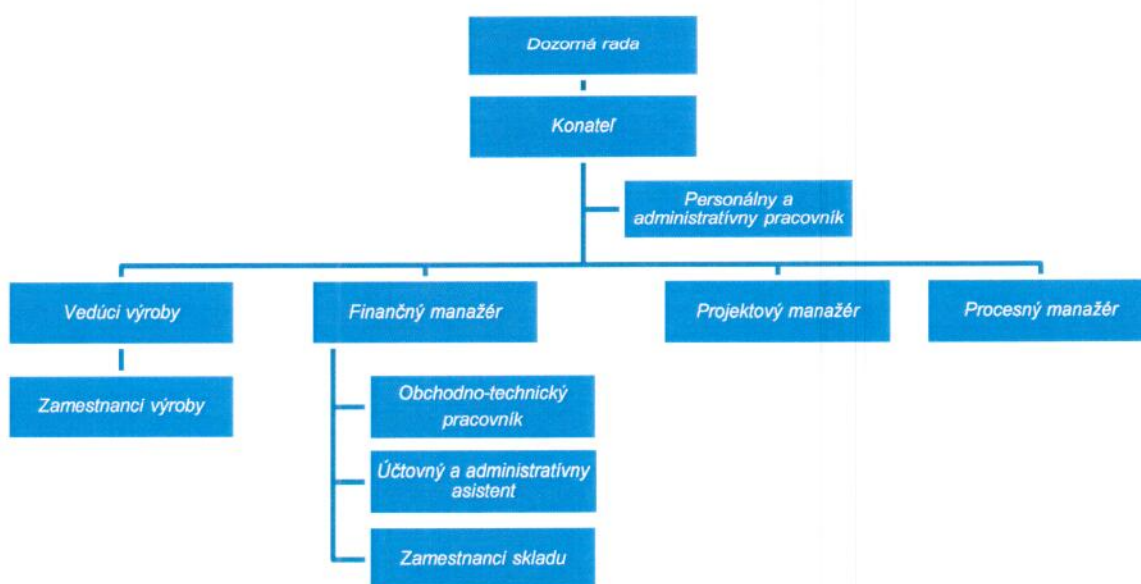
Dozorná rada

Konateľ

Personálny a administratívny pracovník

Vedúci výroby

Finančný manažér

Projektový manažér

Procesný manažér

Zamestnanci výroby

Obchodno-technický pracovník

Účtovný a administratívny asistent

Zamestnanci skladu